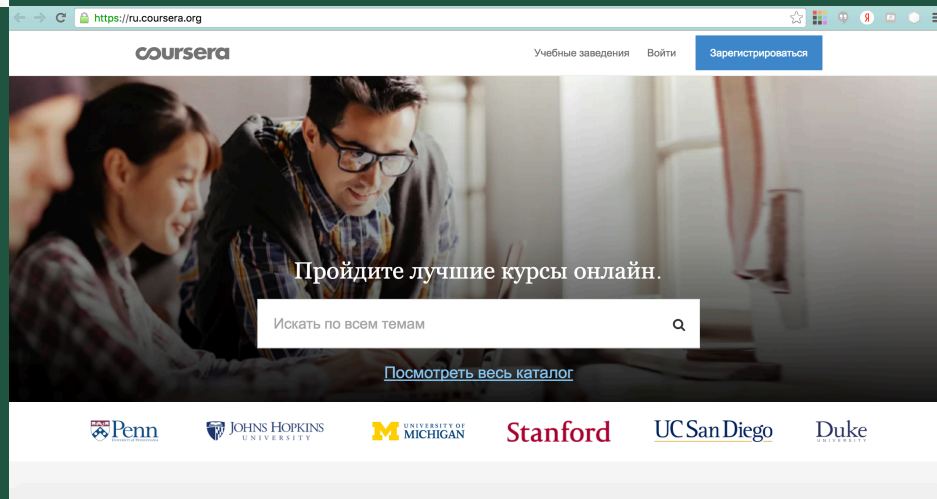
https://ru.coursera.org

coursera

Учебные заведения

Войти

Зарегистрироваться

Пройдите лучшие курсы онлайн.

Искать по всем темам

Посмотреть весь каталог

Penn

JOHNS HOPKINS UNIVERSITY

UNIVERSITY OF MICHIGAN

Stanford

UC San Diego

Duke UNIVERSITY